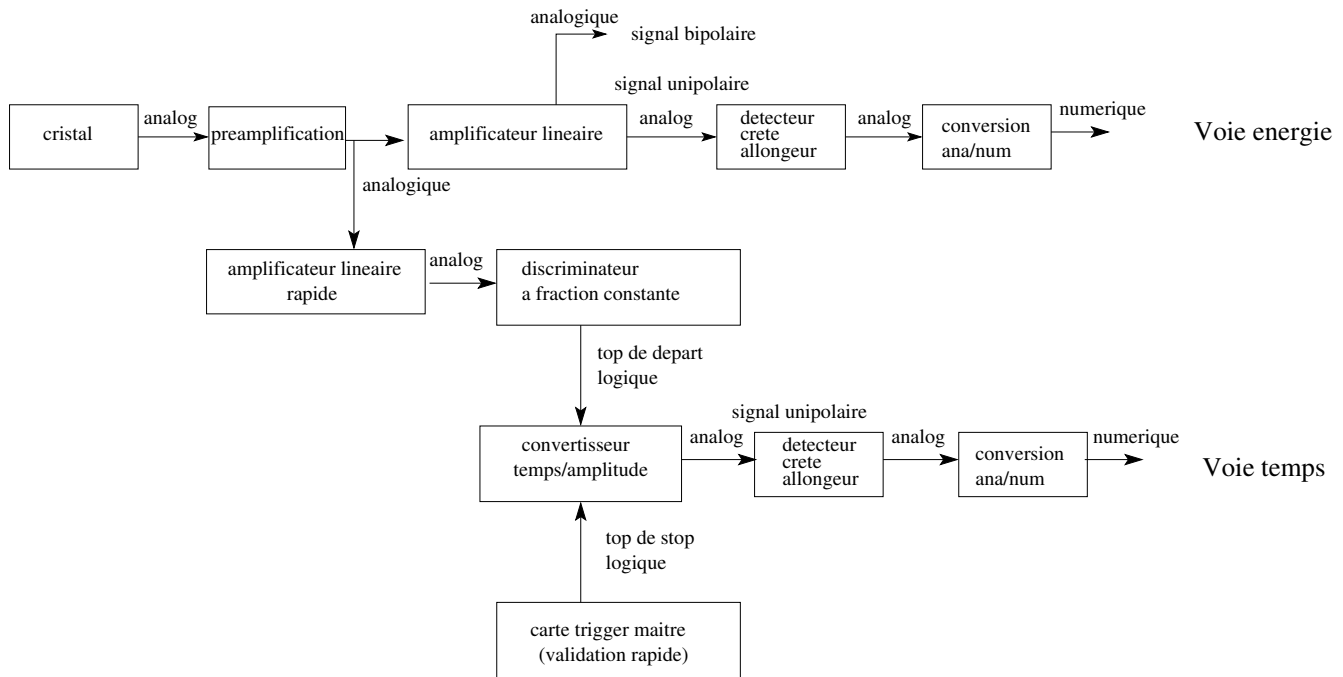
analogique
signal bipolaire
signal unipolaire

cristal
analog
preamplification
amplificateur lineaire
analog
detecteur crete allongeur
analog
conversion ana/num
numerique
Voie energie

analogique

amplificateur lineaire rapide
analog
discriminateur a fraction constante

top de depart logique

signal unipolaire
convertisseur temps/amplitude
analog
detecteur crete allongeur
analog
conversion ana/num
numerique
Voie temps

top de stop logique

carte trigger maitre (validation rapide)